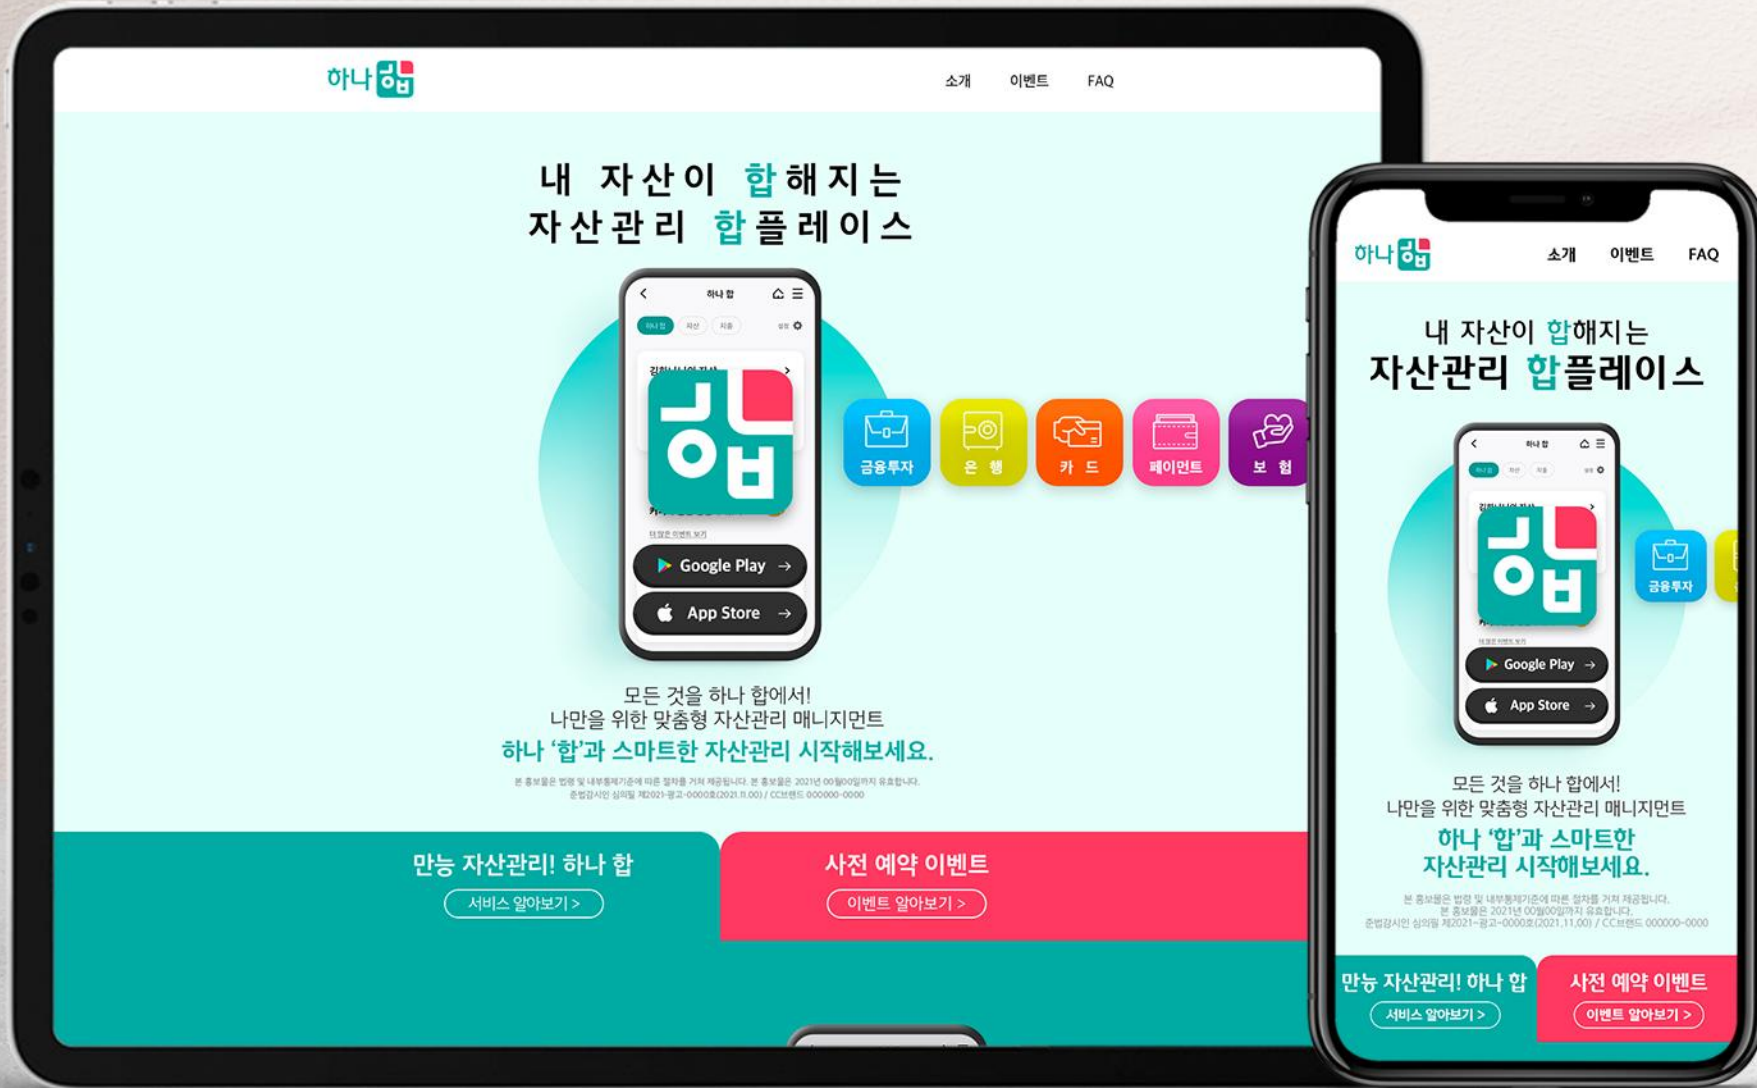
하나 합

소개 이벤트 FAQ

내 자산이 합해지는
자산관리 합플레이스

하나 합

금융투자 은행 카드 페이먼트 보험

Google Play →
App Store →

모든 것을 하나 합에서!
나만을 위한 맞춤형 자산관리 매니지먼트
하나 '합'과 스마트한 자산관리 시작해보세요.

본 홍보물은 법령 및 내부통제기준에 따른 절차를 거쳐 제공됩니다. 본 홍보물은 2021년 00월00일까지 유효합니다.
준법감시인 심의필 제2021-광고-0000호(2021.11.00) / CC브랜드 000000-0000

만능 자산관리! 하나 합
서비스 알아보기 >

사전 예약 이벤트
이벤트 알아보기 >

하나 합

소개 이벤트 FAQ

내 자산이 합해지는
자산관리 합플레이스

금융투자

Google Play →
App Store →

모든 것을 하나 합에서!
나만을 위한 맞춤형 자산관리 매니지먼트
하나 '합'과 스마트한 자산관리 시작해보세요.

본 홍보물은 법령 및 내부통제기준에 따른 절차를 거쳐 제공됩니다.
본 홍보물은 2021년 00월00일까지 유효합니다.
준법감시인 심의필 제2021-광고-0000호(2021.11.00) / CC브랜드 000000-0000

만능 자산관리! 하나 합
서비스 알아보기 >

사전 예약 이벤트
이벤트 알아보기 >